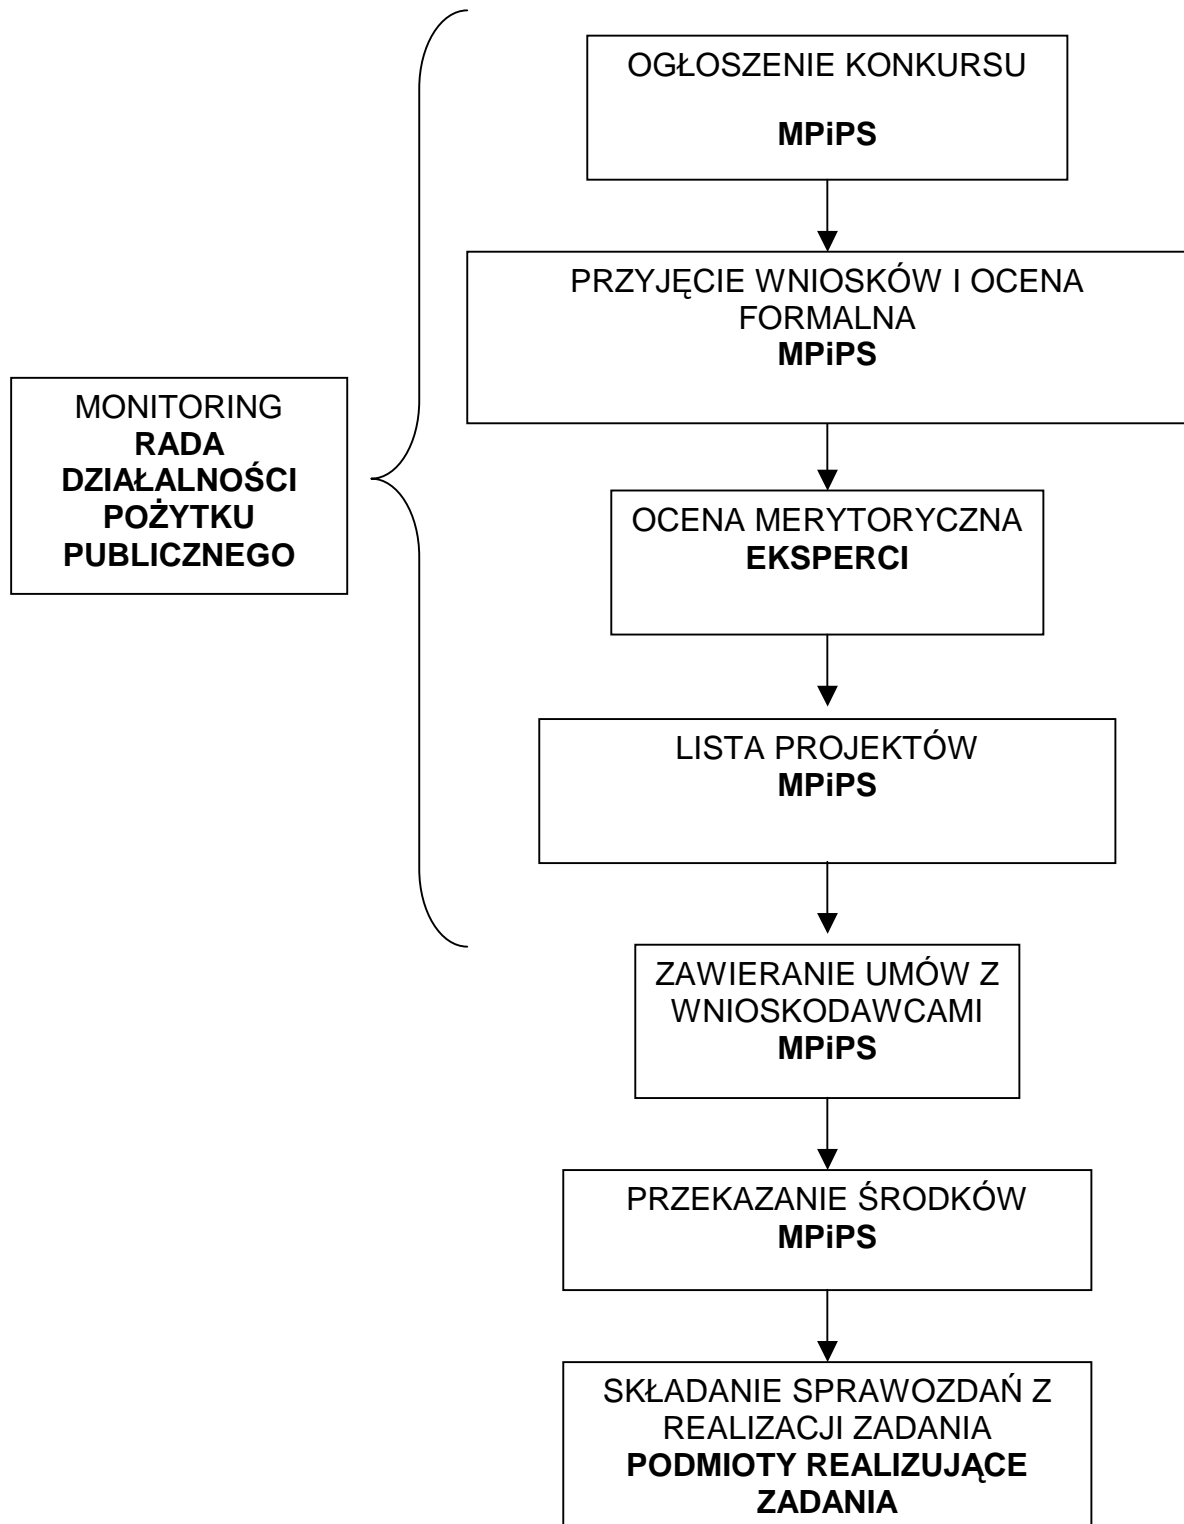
MONITORING
**RADA DZIAŁALNOŚCI POŻYTKU PUBLICZNEGO**

OGŁOSZENIE KONKURSU
**MPiPS**

PRZYJĘCIE WNIOSKÓW I OCENA FORMALNA
**MPiPS**

OCENA MERYTORYCZNA
**EKSPERCI**

LISTA PROJEKTÓW
**MPiPS**

ZAWIERANIE UMÓW Z WNIOSKODAWCAMI
**MPiPS**

PRZEKAZANIE ŚRODKÓW
**MPiPS**

SKŁADANIE SPRAWOZDAŃ Z REALIZACJI ZADANIA
**PODMIOTY REALIZUJĄCE ZADANIA**